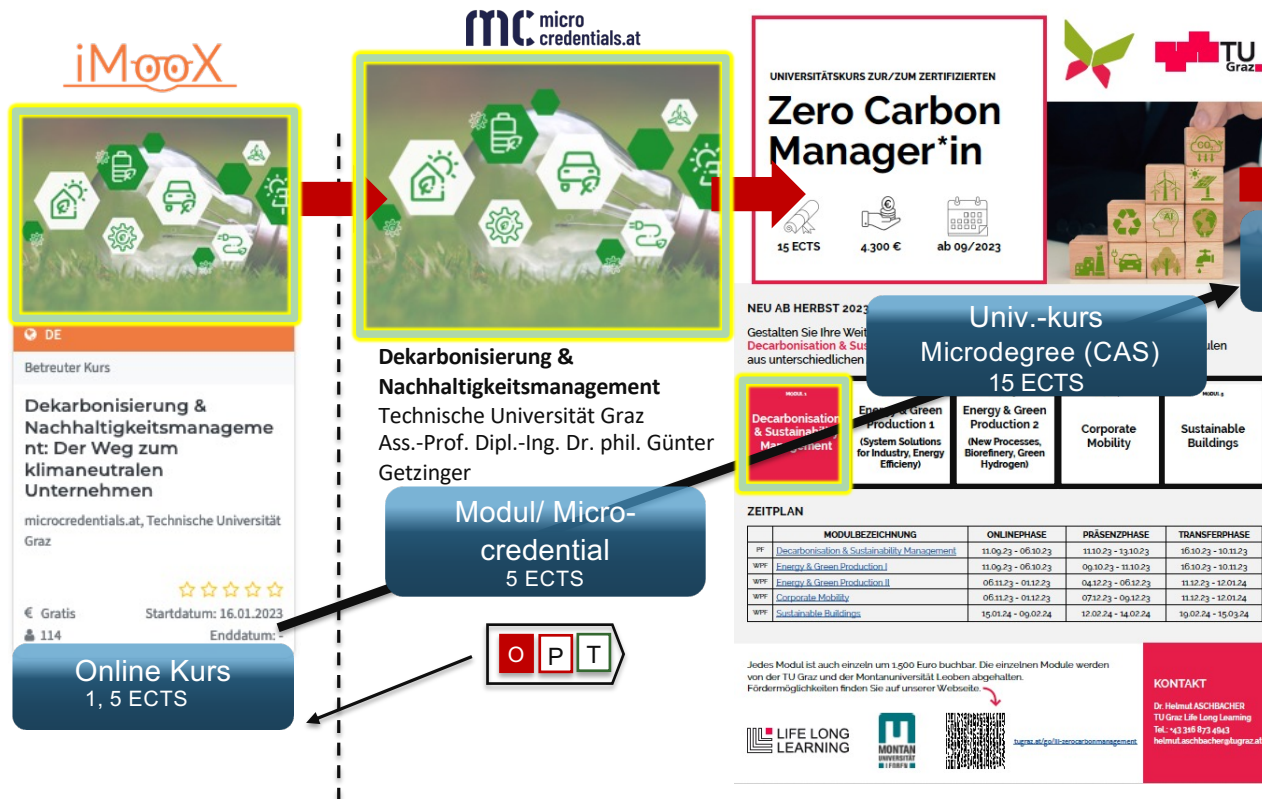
iMooX

DE

Betreuter Kurs

Dekarbonisierung & Nachhaltigkeitsmanagement: Der Weg zum klimaneutralen Unternehmen

microcredentials.at, Technische Universität Graz

€ Gratis Startdatum: 16.01.2023

114 Enddatum: -

Online Kurs
1, 5 ECTS

mc micro credentials.at

Dekarbonisierung & Nachhaltigkeitsmanagement
Technische Universität Graz
Ass.-Prof. Dipl.-Ing. Dr. phil. Günter Getzinger

Modul/ Micro-credential
5 ECTS

O P T

TU Graz

UNIVERSITÄTSKURS ZUR/ZUM ZERTIFIZIERTEN

Zero Carbon Manager*in

15 ECTS 4.300 € ab 09/2023

NEU AB HERBST 2023

Gestalten Sie Ihre Weit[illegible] Decarbonisation & Sus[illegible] aus unterschiedlichen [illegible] ulen

Univ.-kurs
Microdegree (CAS)
15 ECTS

MODUL 1 Decarbonisation & Sustainability Management

Energy & Green Production 1 (System Solutions for Industry, Energy Efficieny)

Energy & Green Production 2 (New Processes, Biorefinery, Green Hydrogen)

Corporate Mobility

Sustainable Buildings

ZEITPLAN

| | MODULBEZEICHNUNG | ONLINEPHASE | PRÄSENZPHASE | TRANSFERPHASE |
|---|---|---|---|---|
| PF | Decarbonisation & Sustainability Management | 11.09.23 - 06.10.23 | 11.10.23 - 13.10.23 | 16.10.23 - 10.11.23 |
| WPF | Energy & Green Production I | 11.09.23 - 06.10.23 | 09.10.23 - 11.10.23 | 16.10.23 - 10.11.23 |
| WPF | Energy & Green Production II | 06.11.23 - 01.12.23 | 04.12.23 - 06.12.23 | 11.12.23 - 12.01.24 |
| WPF | Corporate Mobility | 06.11.23 - 01.12.23 | 07.12.23 - 09.12.23 | 11.12.23 - 12.01.24 |
| WPF | Sustainable Buildings | 15.01.24 - 09.02.24 | 12.02.24 - 14.02.24 | 19.02.24 - 15.03.24 |

Jedes Modul ist auch einzeln um 1.500 Euro buchbar. Die einzelnen Module werden von der TU Graz und der Montanuniversität Leoben abgehalten. Fördermöglichkeiten finden Sie auf unserer Webseite.

LIFE LONG LEARNING

MONTAN UNIVERSITÄT LEOBEN

tugraz.at/go/ll-zerocarbonmanagement

KONTAKT
Dr. Helmut ASCHBACHER
TU Graz Life Long Learning
Tel.: +43 316 873 4943
helmut.aschbacher@tugraz.at